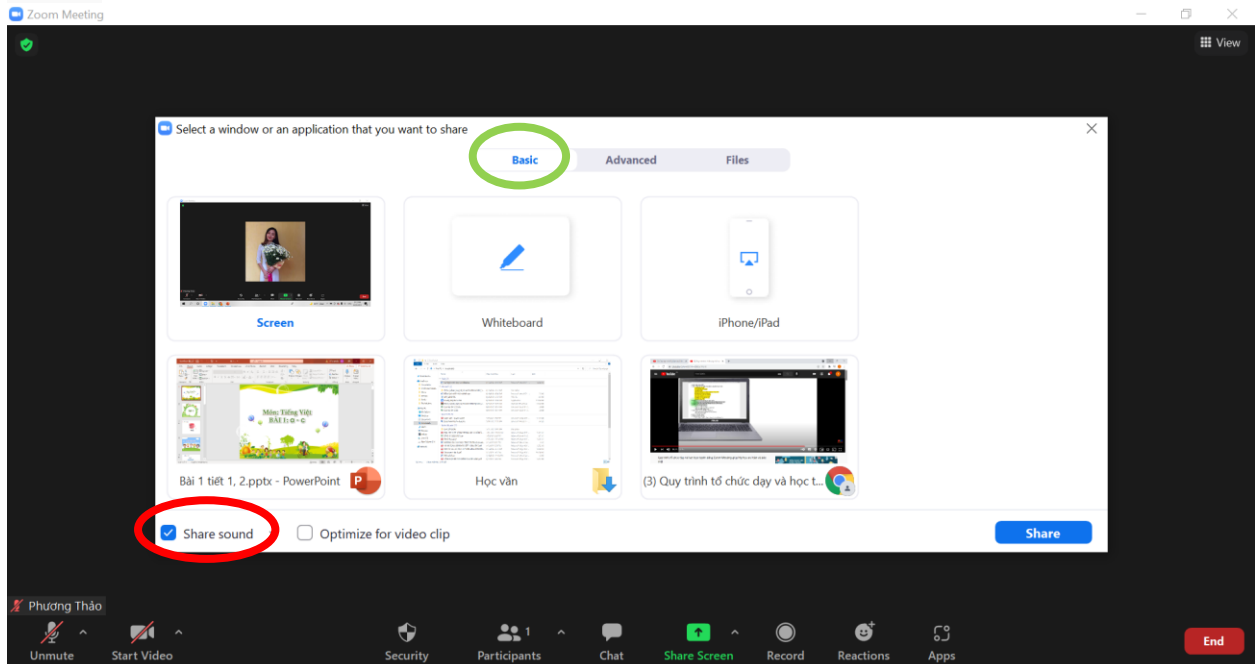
Zoom Meeting

View

Select a window or an application that you want to share

Basic

Advanced

Files

Screen

Whiteboard

iPhone/iPad

Môn: Tiếng Việt
BÀI 1: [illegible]

Bài 1 tiết 1, 2.pptx - PowerPoint

Học vần

(3) Quy trình tổ chức dạy và học t...

Share sound

Optimize for video clip

Share

Phương Thảo

Unmute

Start Video

Security

Participants 1

Chat

Share Screen

Record

Reactions

Apps

End